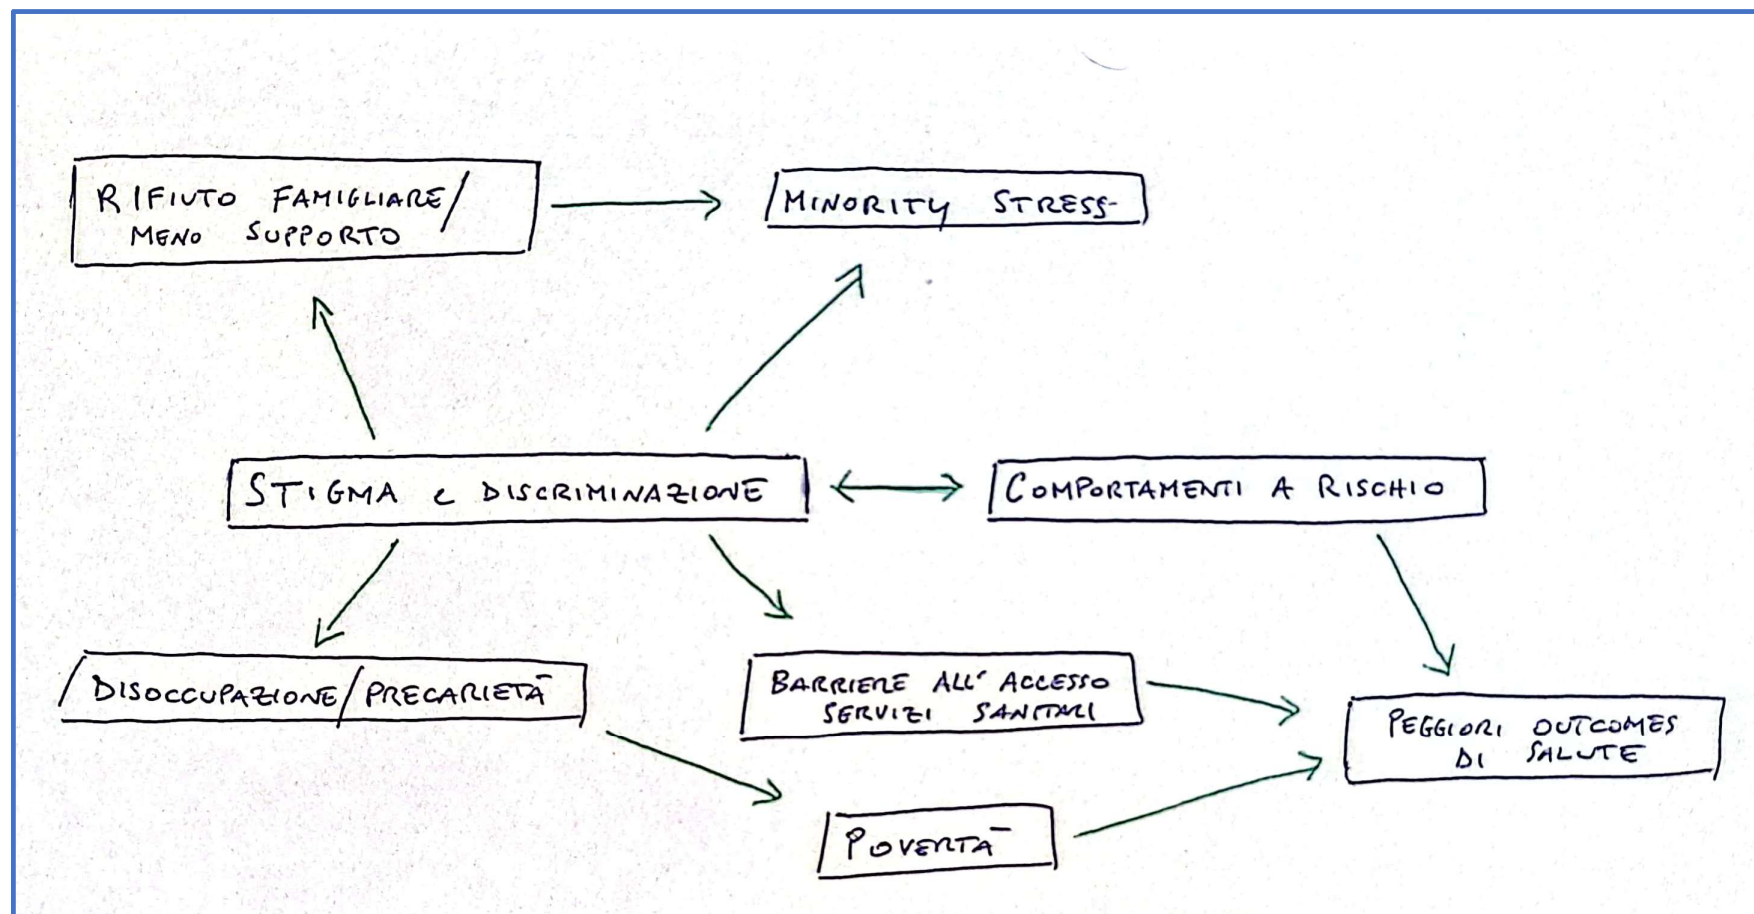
RIFIUTO FAMIGLIARE/ MENO SUPPORTO

MINORITY STRESS

STIGMA E DISCRIMINAZIONE

COMPORTAMENTI A RISCHIO

DISOCCUPAZIONE/PRECARIETÀ

BARRIERE ALL' ACCESSO SERVIZI SANITARI

PEGGIORI OUTCOMES DI SALUTE

POVERTÀ